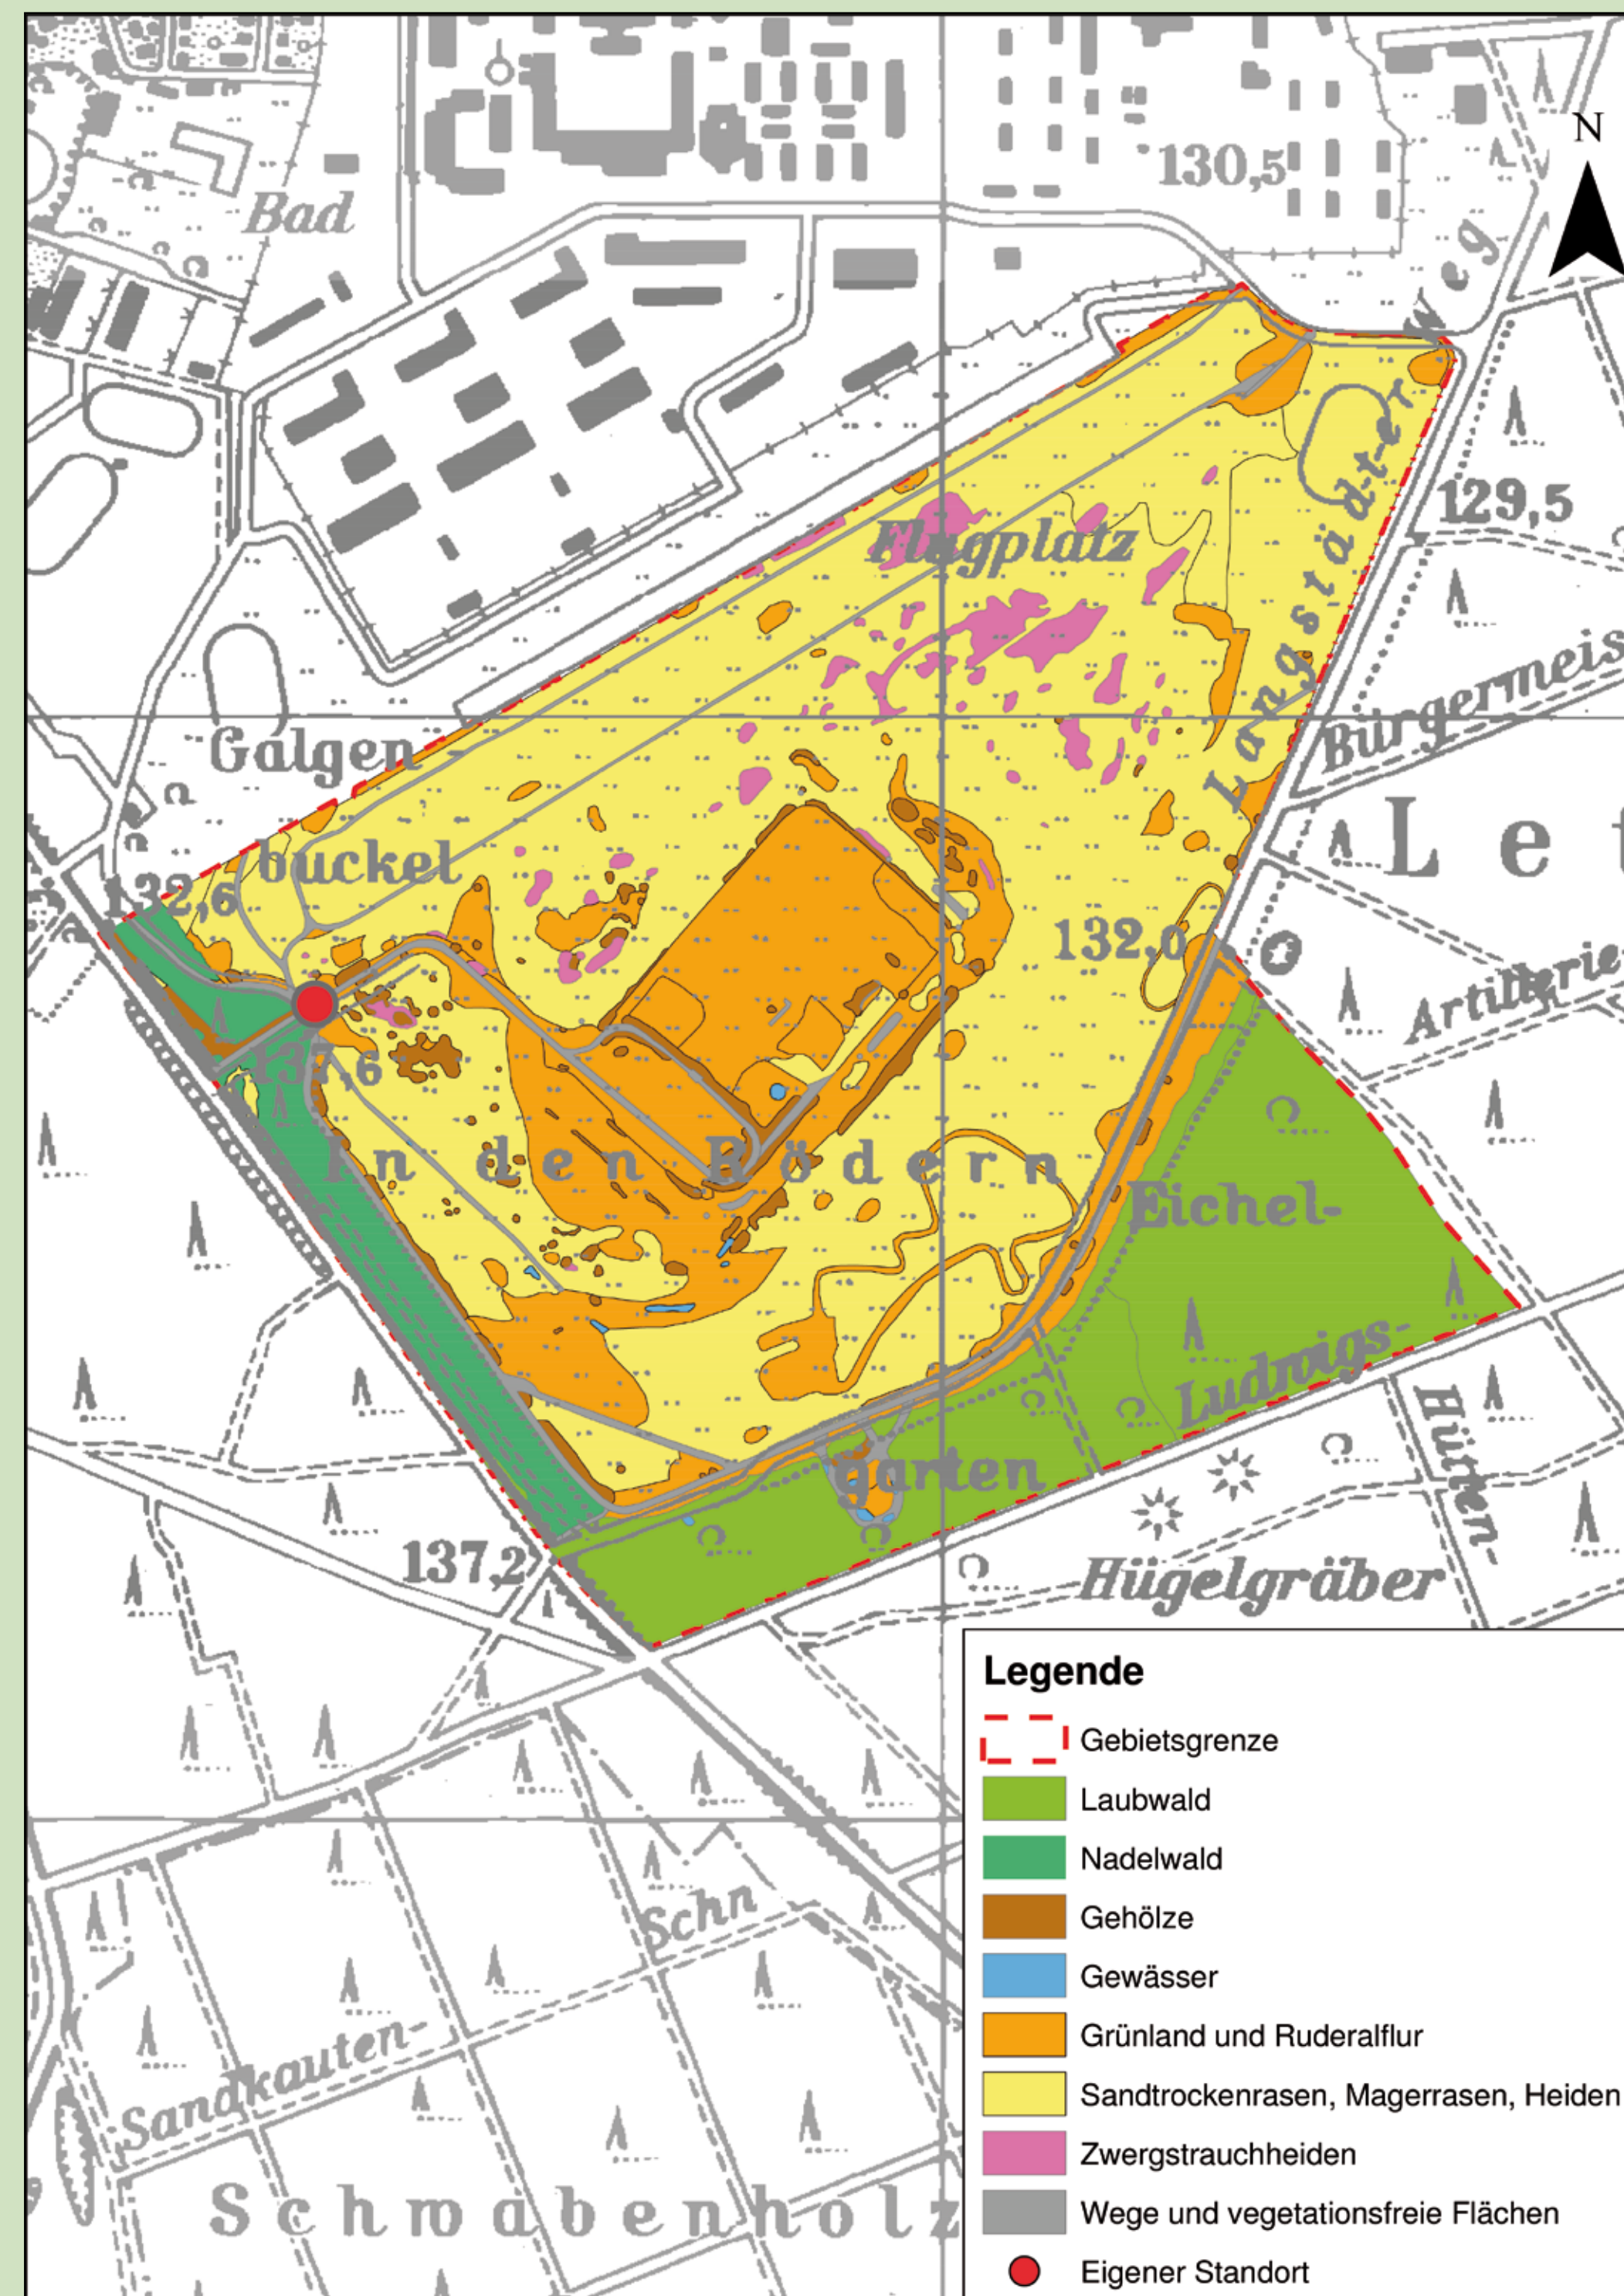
N

Bad

130,5

Langstädter Weg

129,5

Flugplatz

Bürgermeis

Galgen-

buckel

L e t

132,6

132,0

Artillerie

137,6

In den Ködern

Eichel-

garten

Ludwigs-

Hürten-

137,2

Hügelgräber

Schn

Sandkauten-

Schwabenholz

Legende

Gebietsgrenze

Laubwald

Nadelwald

Gehölze

Gewässer

Grünland und Ruderalflur

Sandtrockenrasen, Magerrasen, Heiden

Zwergstrauchheiden

Wege und vegetationsfreie Flächen

Eigener Standort